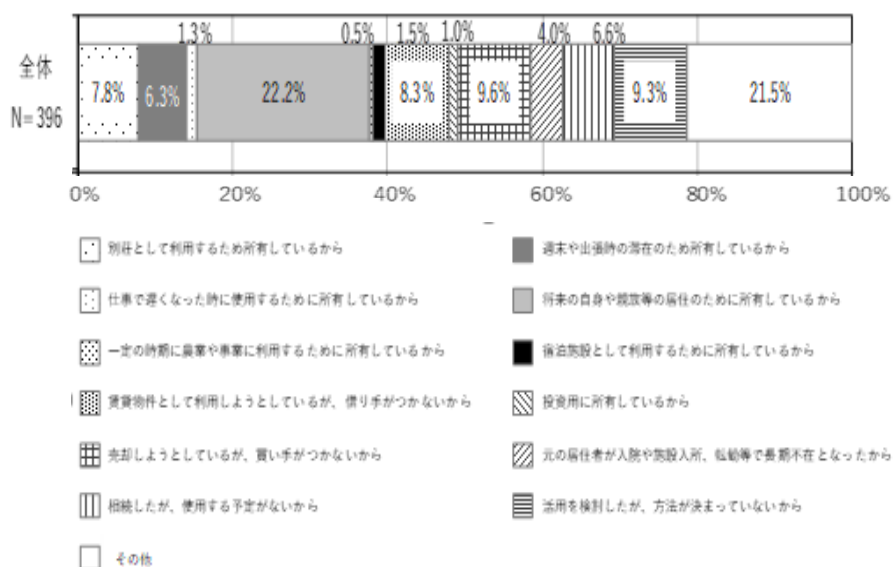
全体
N=396

7.8% 6.3% 1.3% 22.2% 0.5% 1.5% 8.3% 1.0% 9.6% 4.0% 6.6% 9.3% 21.5%

0% 20% 40% 60% 80% 100%

別荘として利用するため所有しているから

週末や出張時の滞在のため所有しているから

仕事で遅くなった時に使用するために所有しているから

将来の自身や親族等の居住のために所有しているから

一定の時期に農業や事業に利用するために所有しているから

宿泊施設として利用するために所有しているから

賃貸物件として利用しようとしているが、借り手がつかないから

投資用に所有しているから

売却しようとしているが、買い手がつかないから

元の居住者が入院や施設入所、転勤等で長期不在となったから

相続したが、使用する予定がないから

活用を検討したが、方法が決まっていないから

その他